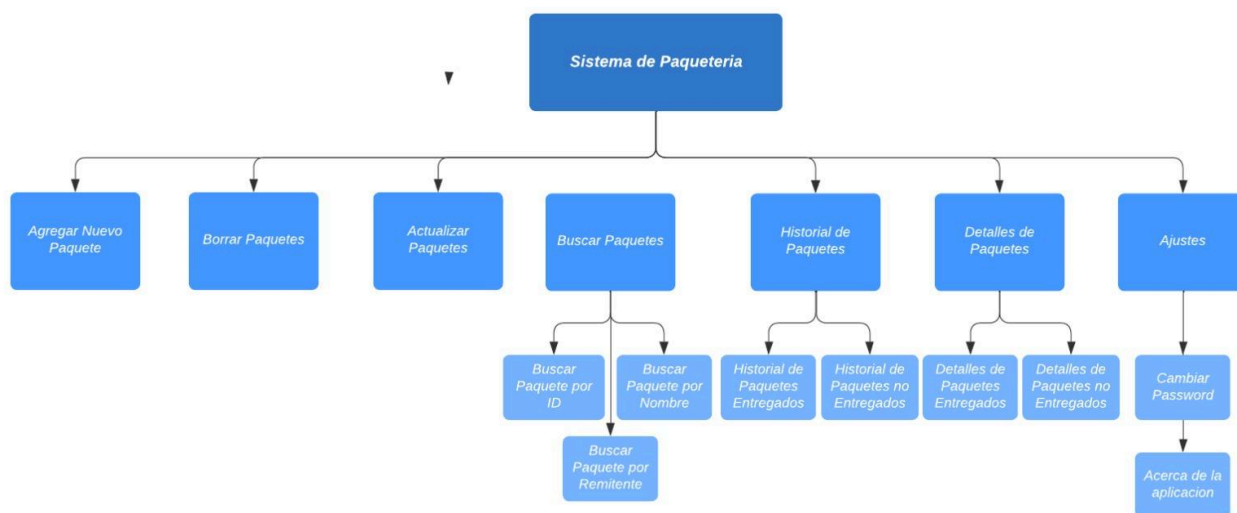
Sistema de Paqueteria

Agregar Nuevo Paquete

Borrar Paquetes

Actualizar Paquetes

Buscar Paquetes

Buscar Paquete por ID

Buscar Paquete por Nombre

Buscar Paquete por Remitente

Historial de Paquetes

Historial de Paquetes Entregados

Historial de Paquetes no Entregados

Detalles de Paquetes

Detalles de Paquetes Entregados

Detalles de Paquetes no Entregados

Ajustes

Cambiar Password

Acerca de la aplicacion